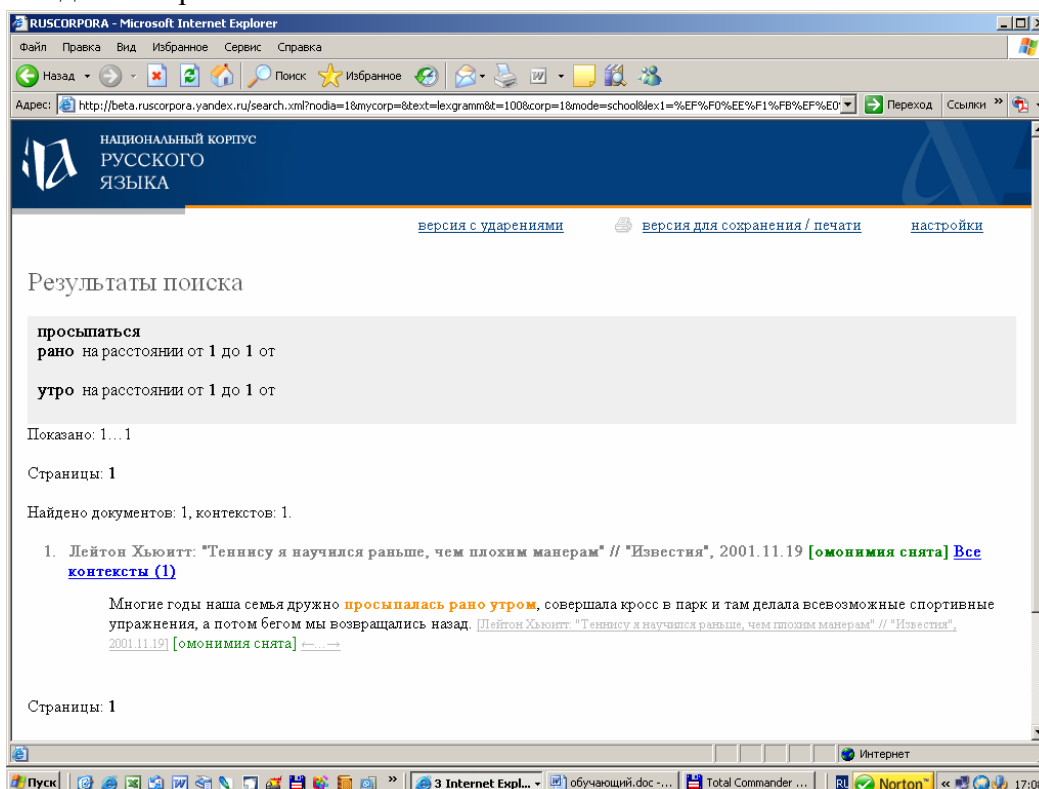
RUSCORPORA - Microsoft Internet Explorer

Файл Правка Вид Избранное Сервис Справка

Назад Поиск Избранное

Адрес: http://beta.ruscorpora.yandex.ru/search.xml?nodia=1&mycorp=&text=lexgramm&t=100&corp=1&mode=school&lex1=%EF%F0%EE%F1%FB%EF%E0 Переход Ссылки »

НАЦИОНАЛЬНЫЙ КОРПУС РУССКОГО ЯЗЫКА

версия с ударениями версия для сохранения / печати настройки

Результаты поиска

просыпаться
рано на расстоянии от 1 до 1 от

утро на расстоянии от 1 до 1 от

Показано: 1…1

Страницы: 1

Найдено документов: 1, контекстов: 1.

1. Лейтон Хьюитт: "Теннису я научился раньше, чем плохим манерам" // "Известия", 2001.11.19 [омонимия снята] Все контексты (1)

Многие годы наша семья дружно просыпалась рано утром, совершала кросс в парк и там делала всевозможные спортивные упражнения, а потом бегом мы возвращались назад. [Лейтон Хьюитт: "Теннису я научился раньше, чем плохим манерам" // "Известия", 2001.11.19] [омонимия снята] ←…→

Страницы: 1

Интернет

Пуск 3 Internet Expl... обучающий.doc -... Total Commander ... RU Norton 17:0